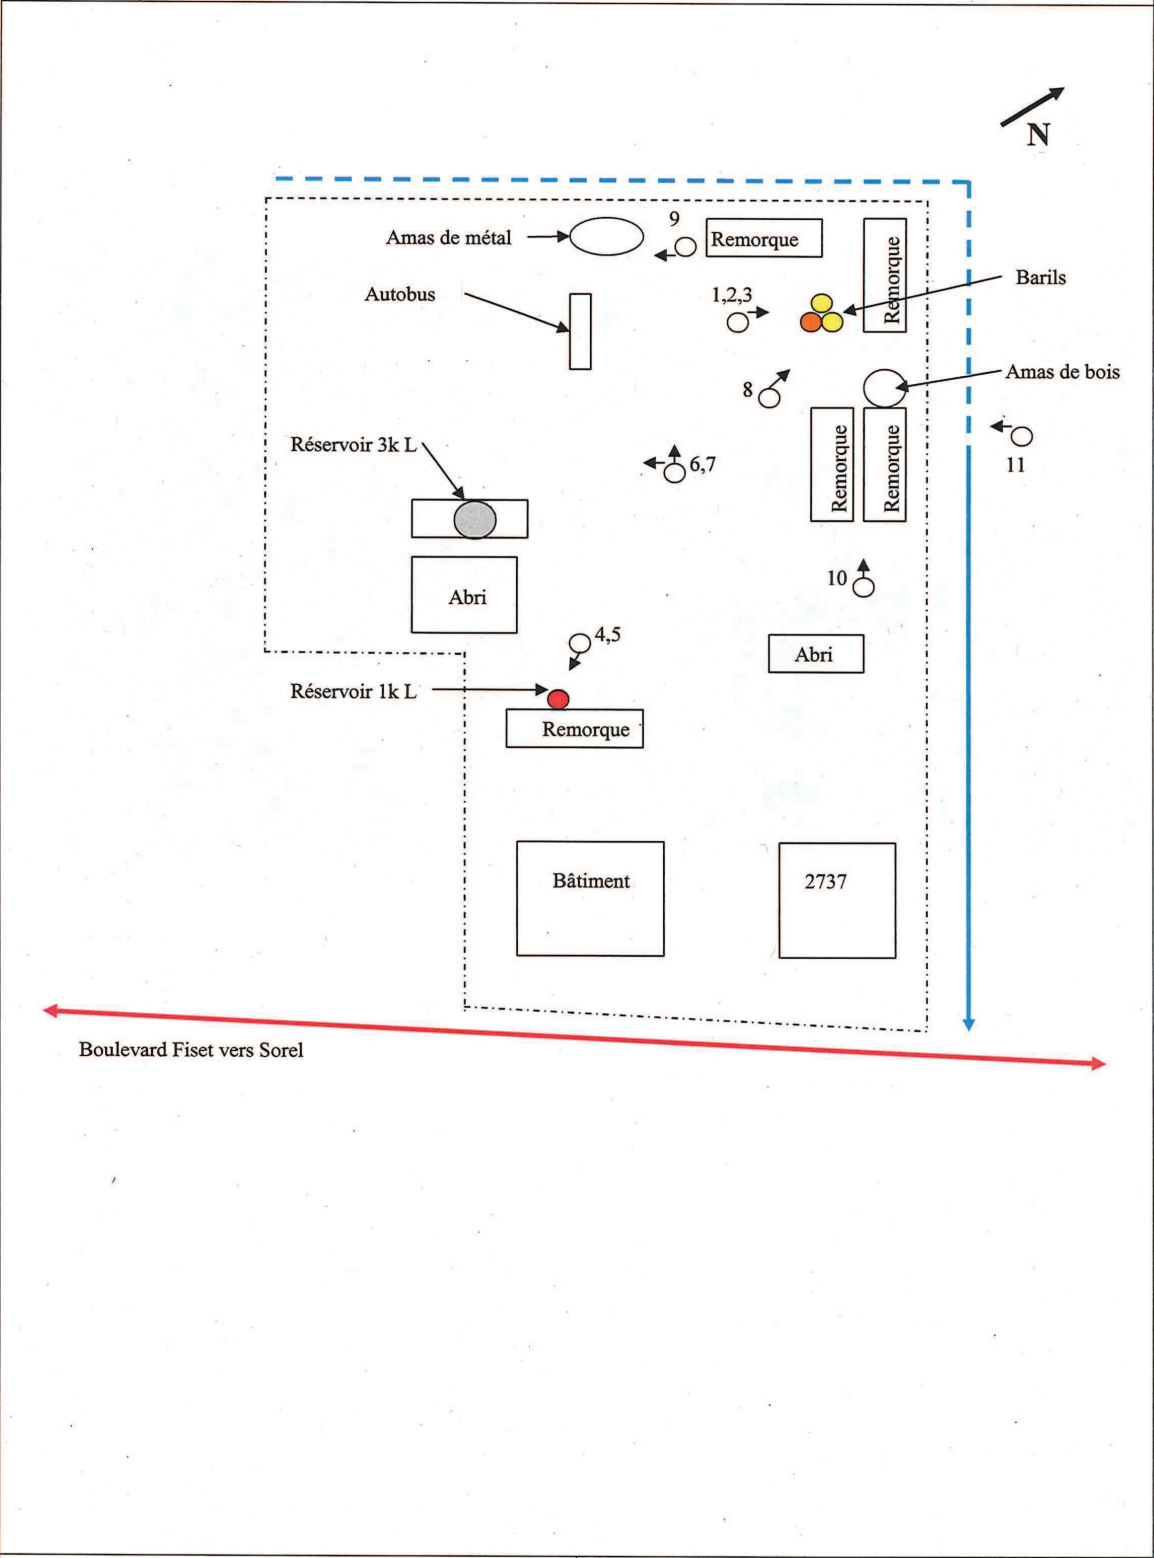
N

Amas de métal

9

Remorque

Remorque

Barils

Autobus

1,2,3

Amas de bois

8

Réservoir 3k L

6,7

Remorque

Remorque

11

10

Abri

4,5

Abri

Réservoir 1k L

Remorque

Bâtiment

2737

Boulevard Fiset vers Sorel